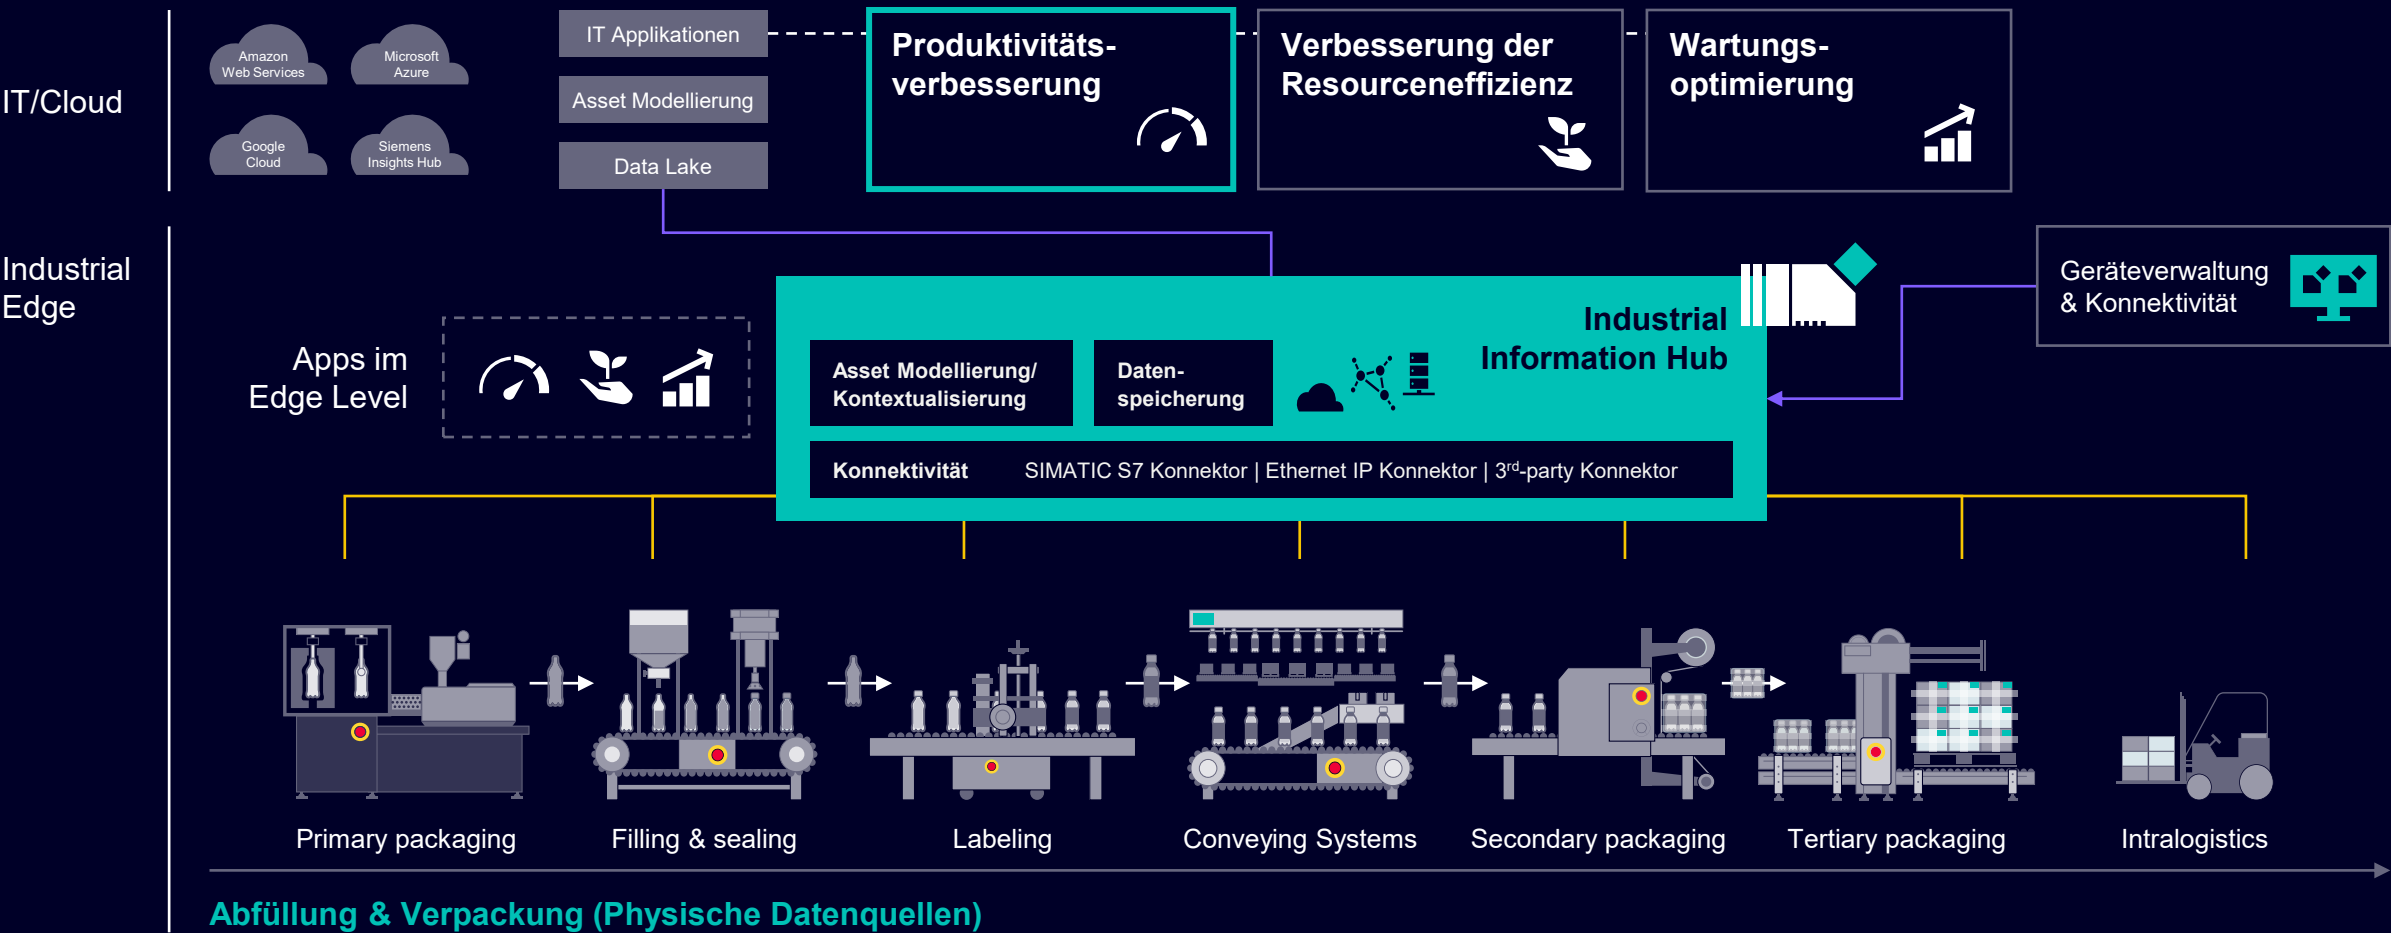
IT/Cloud

Amazon Web Services

Microsoft Azure

Google Cloud

Siemens Insights Hub

IT Applikationen

Asset Modellierung

Data Lake

Produktivitätsverbesserung

Verbesserung der Resourceneffizienz

Wartungsoptimierung

Industrial Edge

Apps im Edge Level

Industrial Information Hub

Asset Modellierung/ Kontextualisierung

Datenspeicherung

Konnektivität SIMATIC S7 Konnektor | Ethernet IP Konnektor | 3$^{rd}$-party Konnektor

Geräteverwaltung & Konnektivität

Primary packaging

Filling & sealing

Labeling

Conveying Systems

Secondary packaging

Tertiary packaging

Intralogistics

Abfüllung & Verpackung (Physische Datenquellen)